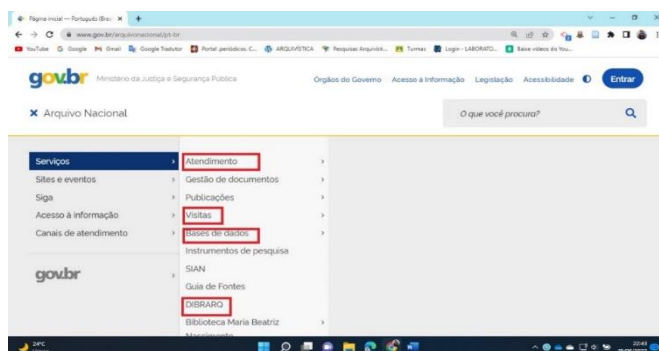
Página inicial — Português (Bras ×  +

www.gov.br/arquivonacional/pt-br

YouTube  Google  Gmail  Google Tradutor  Portal periódicos C...  ARQUIVÍSTICA  Pesquisas Arquivísti...  Turmas  Login - LABORATO...  Baixe vídeos do You...

gov.br  Ministério da Justiça e Segurança Pública  Órgãos do Governo  Acesso à Informação  Legislação  Acessibilidade  Entrar

× Arquivo Nacional  O que você procura?

Serviços
Sites e eventos
Siga
Acesso à informação
Canais de atendimento

gov.br

Atendimento
Gestão de documentos
Publicações
Visitas
Bases de dados
Instrumentos de pesquisa
SIAN
Guia de Fontes
DIBRARQ
Biblioteca Maria Beatriz Nascimento

24°C

22:45